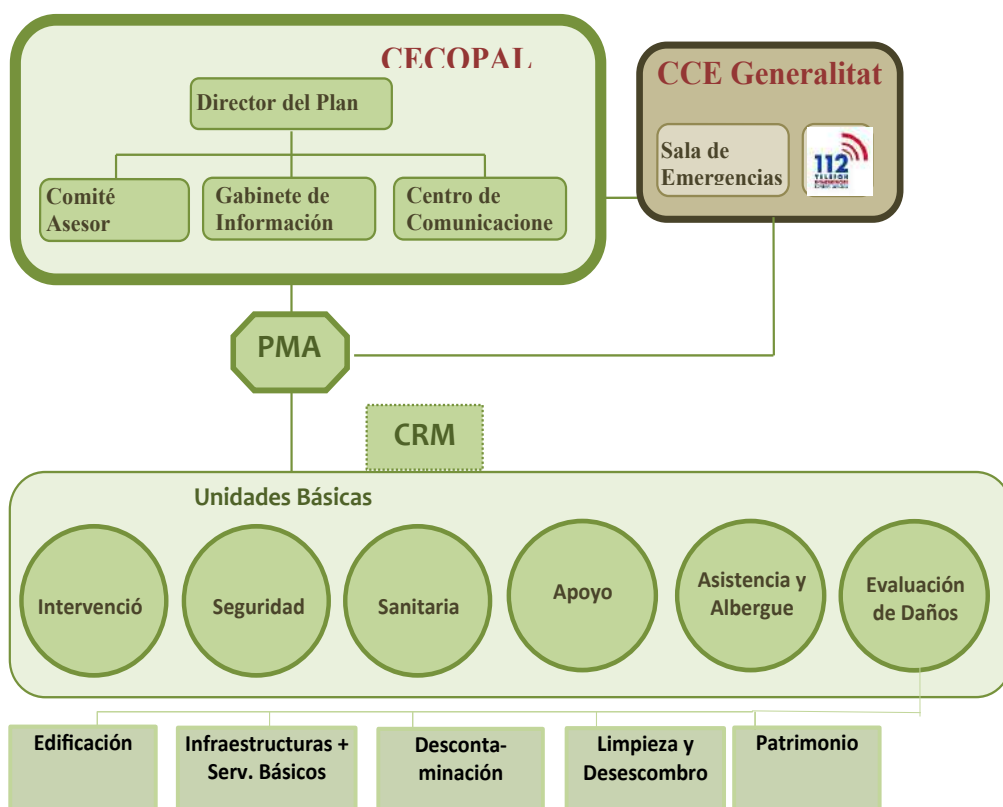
CECOPAL

Director del Plan

Comité Asesor

Gabinete de Información

Centro de Comunicacione

CCE Generalitat

Sala de Emergencias

112

PMA

CRM

Unidades Básicas

Intervenció

Seguridad

Sanitaria

Apoyo

Asistencia y Albergue

Evaluación de Daños

Edificación

Infraestructuras + Serv. Básicos

Descontaminación

Limpieza y Desescombro

Patrimonio